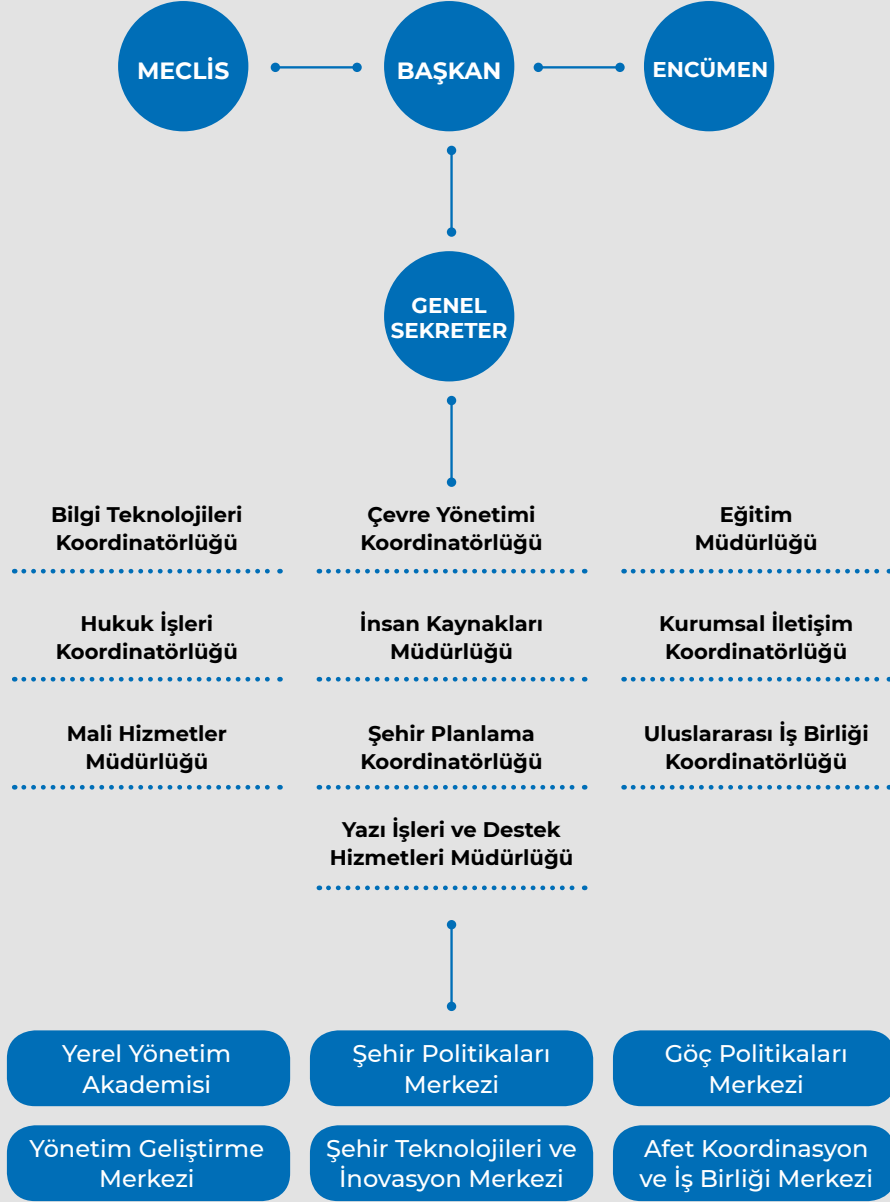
MECLİS

BAŞKAN

ENCÜMEN

GENEL SEKRETER

Bilgi Teknolojileri Koordinatörlüğü

Hukuk İşleri Koordinatörlüğü

Mali Hizmetler Müdürlüğü

Çevre Yönetimi Koordinatörlüğü

İnsan Kaynakları Müdürlüğü

Şehir Planlama Koordinatörlüğü

Yazı İşleri ve Destek Hizmetleri Müdürlüğü

Eğitim Müdürlüğü

Kurumsal İletişim Koordinatörlüğü

Uluslararası İş Birliği Koordinatörlüğü

Yerel Yönetim Akademisi

Şehir Politikaları Merkezi

Göç Politikaları Merkezi

Yönetim Geliştirme Merkezi

Şehir Teknolojileri ve İnovasyon Merkezi

Afet Koordinasyon ve İş Birliği Merkezi